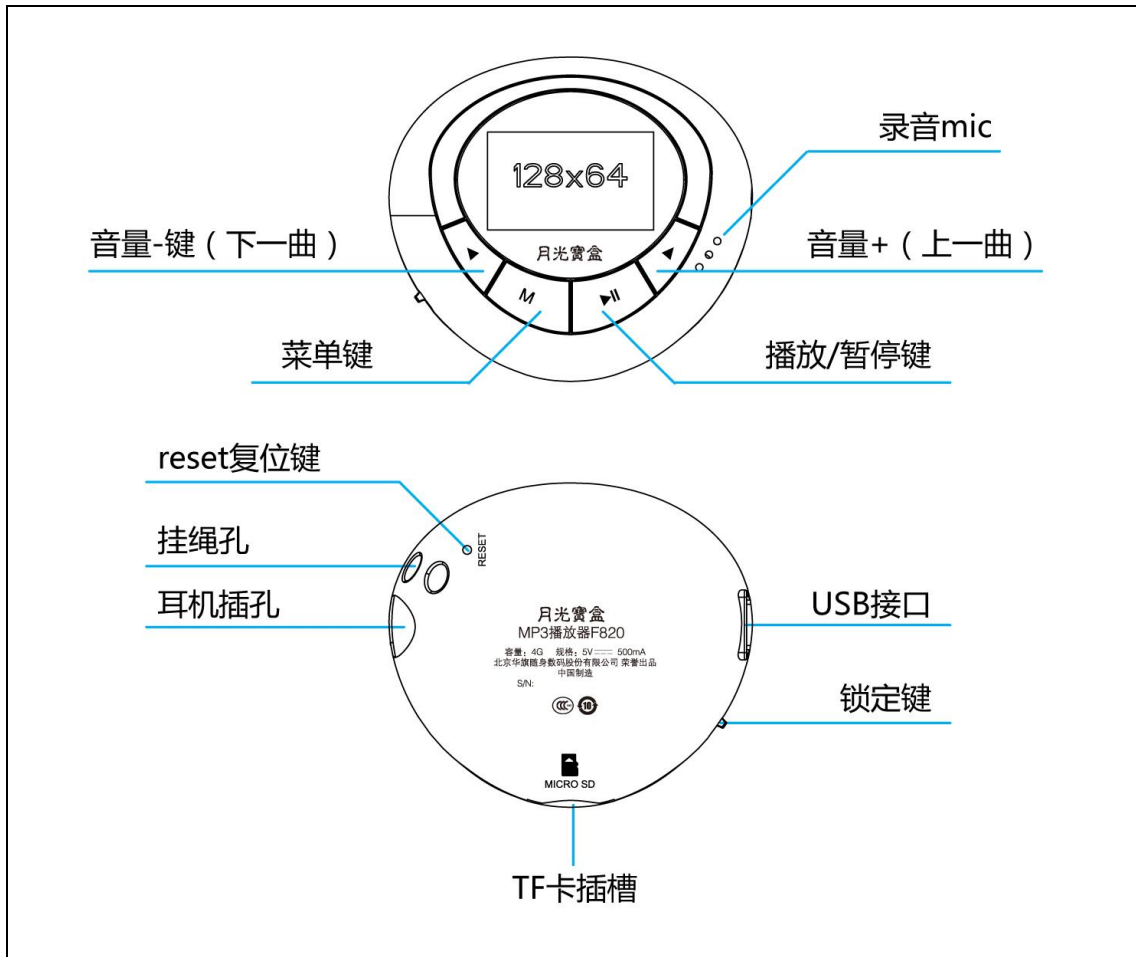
128x64

月光寶盒

M

录音mic

音量-键（下一曲）

音量+（上一曲）

菜单键

播放/暂停键

reset复位键

RESET

挂绳孔

耳机插孔

月光寶盒
MP3播放器F820
容量：4G 规格：5V ⎓ 500mA
北京华旗随身数码股份有限公司 荣誉出品
中国制造
S/N:

USB接口

锁定键

MICRO SD

TF卡插槽